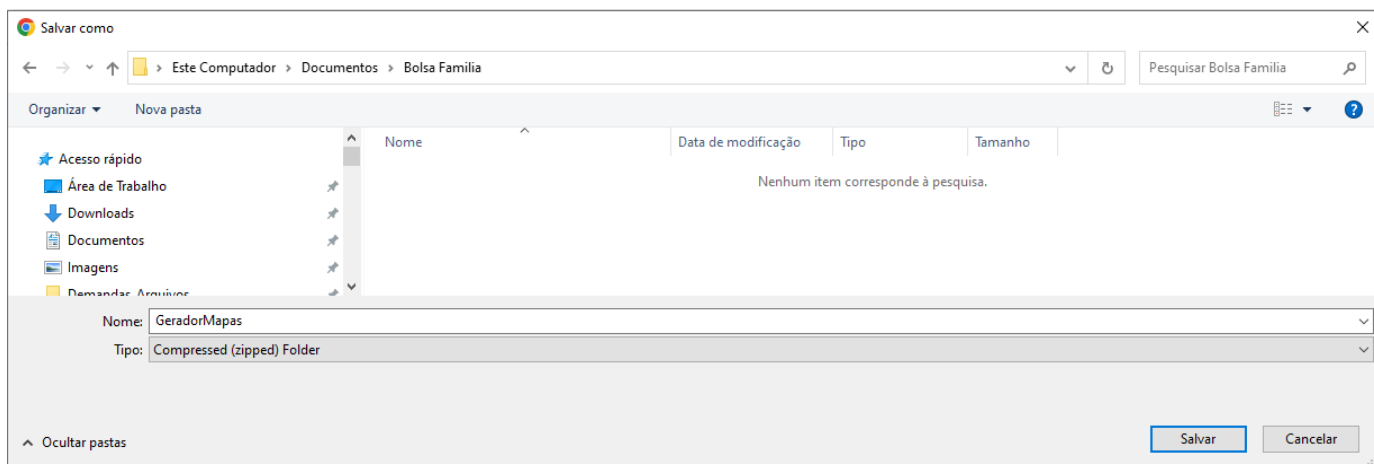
Salvar como

> Este Computador > Documentos > Bolsa Familia

Pesquisar Bolsa Familia

Organizar ▾ Nova pasta

Acesso rápido
Área de Trabalho
Downloads
Documentos
Imagens
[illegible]

| Nome | Data de modificação | Tipo | Tamanho |
|---|---|---|---|

Nenhum item corresponde à pesquisa.

Nome: GeradorMapas
Tipo: Compressed (zipped) Folder

Ocultar pastas

Salvar Cancelar